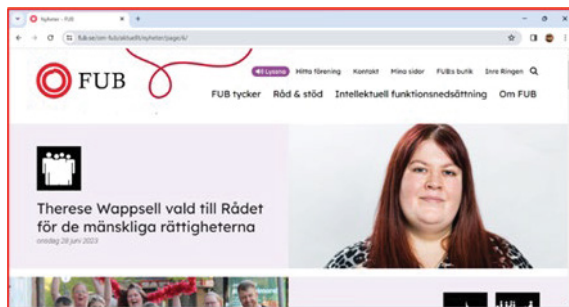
Nyheter – FUB

fub.se/om-fub/aktuellt/nyheter/page/4/

FUB

Lyssna Hitta förening Kontakt Mina sidor FUBs butik Inre Ringen

FUB tycker Råd & stöd Intellektuell funktionsnedsättning Om FUB

Therese Wappsell vald till Rådet för de mänskliga rättigheterna

onsdag 28 juni 2023